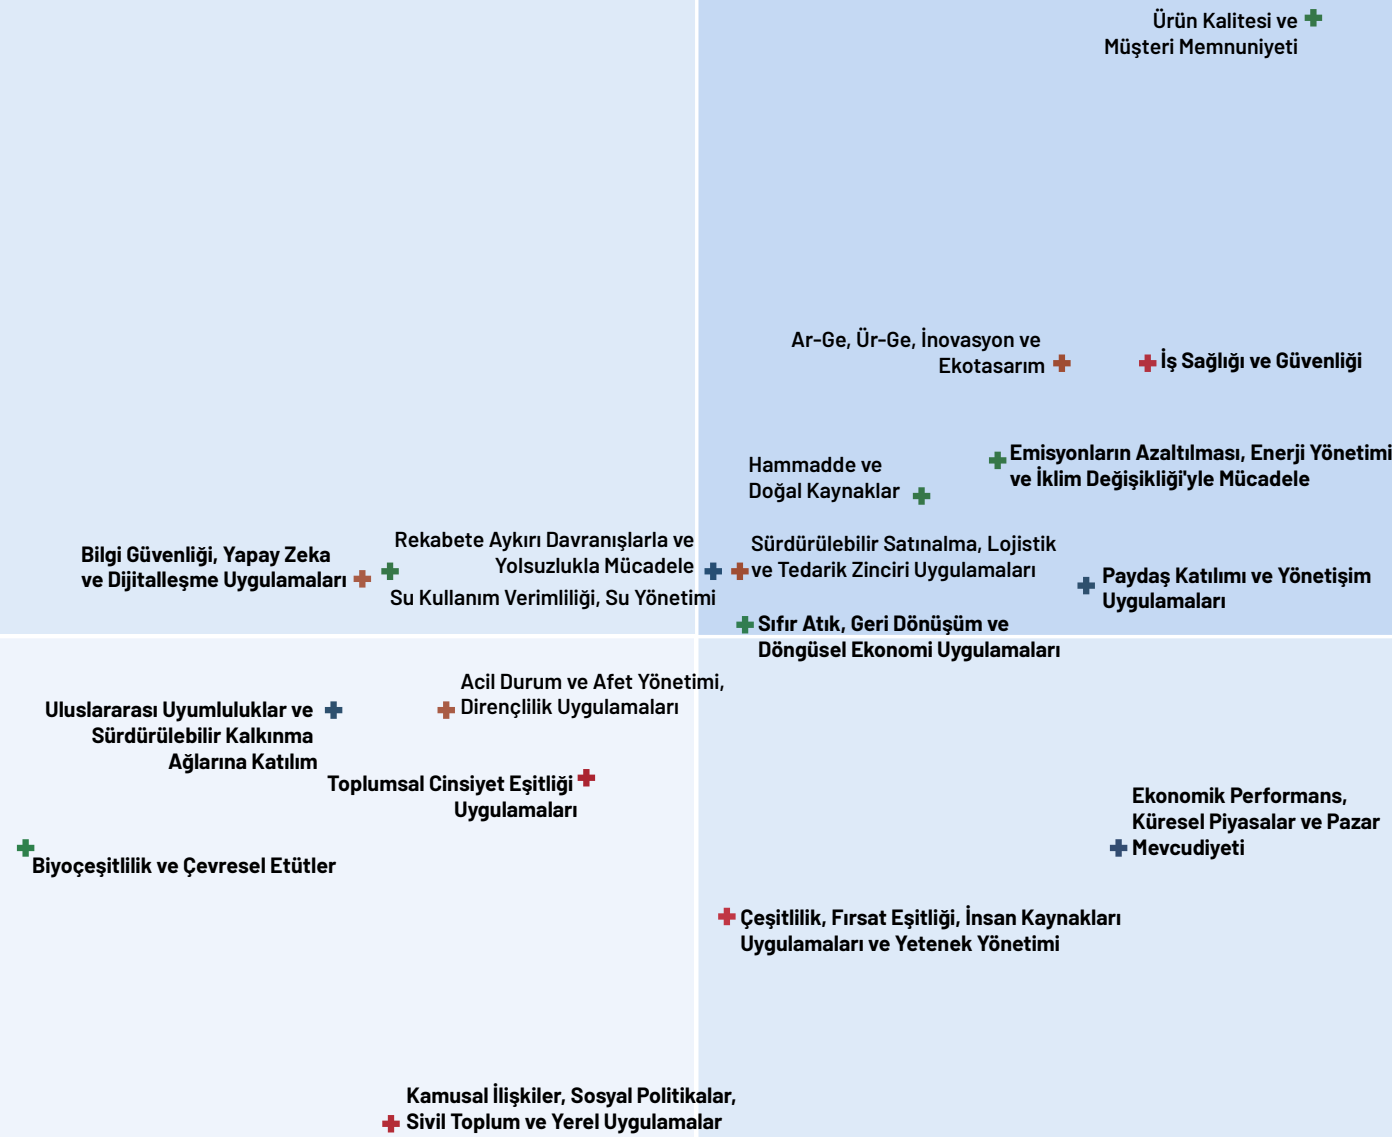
Ürün Kalitesi ve Müşteri Memnuniyeti

Ar-Ge, Ür-Ge, İnovasyon ve Ekotasarım

İş Sağlığı ve Güvenliği

Hammadde ve Doğal Kaynaklar

Emisyonların Azaltılması, Enerji Yönetimi ve İklim Değişikliği'yle Mücadele

Bilgi Güvenliği, Yapay Zeka ve Dijitalleşme Uygulamaları

Rekabete Aykırı Davranışlarla ve Yolsuzlukla Mücadele

Su Kullanım Verimliliği, Su Yönetimi

Sürdürülebilir Satınalma, Lojistik ve Tedarik Zinciri Uygulamaları

Paydaş Katılımı ve Yönetişim Uygulamaları

Sıfır Atık, Geri Dönüşüm ve Döngüsel Ekonomi Uygulamaları

Acil Durum ve Afet Yönetimi, Dirençlilik Uygulamaları

Uluslararası Uyumluluklar ve Sürdürülebilir Kalkınma Ağlarına Katılım

Toplumsal Cinsiyet Eşitliği Uygulamaları

Ekonomik Performans, Küresel Piyasalar ve Pazar Mevcudiyeti

Biyoçeşitlilik ve Çevresel Etütler

Çeşitlilik, Fırsat Eşitliği, İnsan Kaynakları Uygulamaları ve Yetenek Yönetimi

Kamusal İlişkiler, Sosyal Politikalar, Sivil Toplum ve Yerel Uygulamalar